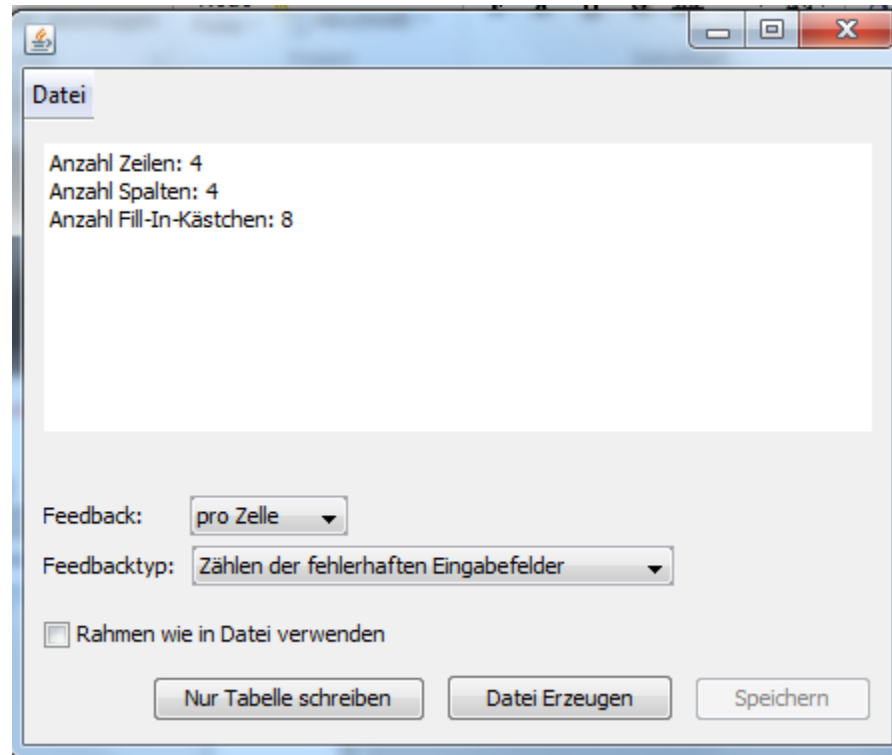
Datei

Anzahl Zeilen: 4
Anzahl Spalten: 4
Anzahl Fill-In-Kästchen: 8

Feedback: pro Zelle

Feedbacktyp: Zählen der fehlerhaften Eingabefelder

Rahmen wie in Datei verwenden

Nur Tabelle schreiben

Datei Erzeugen

Speichern